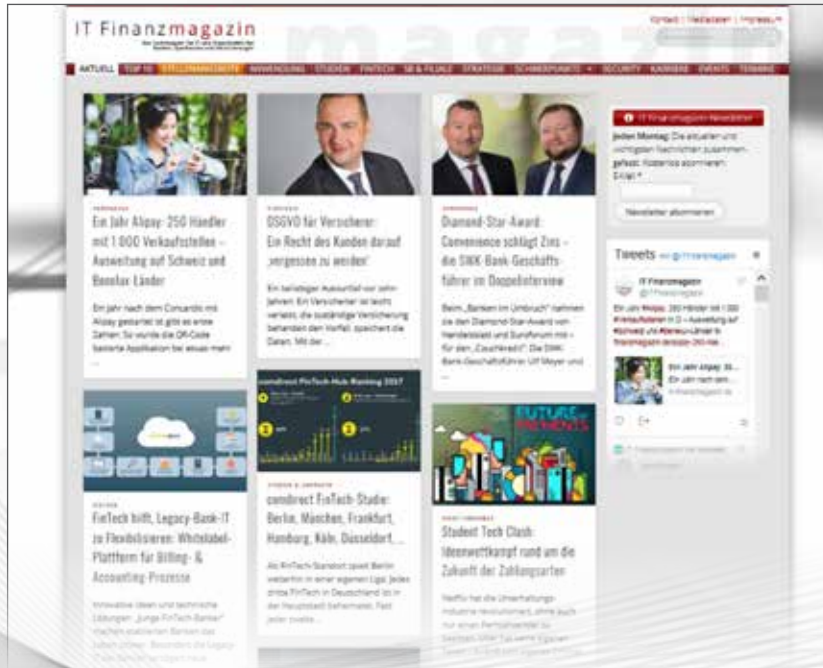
IT Finanzmagazin

Kontakt | Mediadaten | Impressum

AKTUELL TOP 10 STELLENMARKT WANDERUNG STUDIEN FINTECH SB & FILIALE STRATEGIE SCHWERPUNKTE SECURITY KARRIERE EVENTS TERMINE

Ein Jahr Alipay: 250 Händler mit 1.000 Verkaufsstellen – Ausweitung auf Schweiz und Benelux-Länder

Ein Jahr nach dem Concardis mit Alipay gestartet ist gibt es erste Zahlen. So wurde die QR-Code basierte Applikation bei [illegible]

DSGVO für Versicherer: Ein Recht des Kunden darauf ‚vergessen zu werden'

Ein beliebiger Ausschnitt vor zehn Jahren. Ein Versicherer ist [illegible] verletzt, die zusätzliche Versicherung behandelt den Vorfall, speichert die Daten. Mit der ...

Diamond-Star-Award: Convenience schlägt Zins – die SWK-Bank-Geschäftsführer im Doppelinterview

Beim „Banken im Umbruch" nahmen sie den Diamond-Star-Award von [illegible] entgegen für den „Cauchkredit". Die SWK-Bank-Geschäftsführer Ulf Meyer und ...

IT Finanzmagazin-Newsletter

Jeden Montag: Die aktuellen und wichtigsten Nachrichten zusammen gefasst. Kostenlos abonnieren. E-Mail *

Newsletter abonnieren

Tweets von @ITFinanzmagazin

IT Finanzmagazin @ITFinanzmagazin

Ein Jahr #Alipay: 250 Händler mit 1.000 #Verkaufsstellen – Ausweitung auf #Schweiz und #Benelux-Länder

Ein Jahr Alipay: 250 ...

comdirect FinTech-Hub Ranking 2017

FinTech hilft, Legacy-Bank-IT zu Flexibilisieren: Whitelabel-Plattform für Billing- & Accounting-Prozesse

Innovative Ideen und technische Lösungen: „Junge FinTech-Banker" machen etablierten Banken das Leben schwer. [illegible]

comdirect FinTech-Studie: Berlin, München, Frankfurt, Hamburg, Köln, Düsseldorf, ...

Als FinTech-Standort spielt Berlin weiterhin in einer eigenen Liga: Jedes dritte FinTech in Deutschland ist in der Hauptstadt beheimatet. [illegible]

FUTURE OF PAYMENTS

Student Tech Clash: Ideenwettkampf rund um die Zukunft der Zahlungsarten

Netflix hat die Unterhaltungsindustrie revolutioniert, ohne auch nur einen Fernsehsender zu besitzen. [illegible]